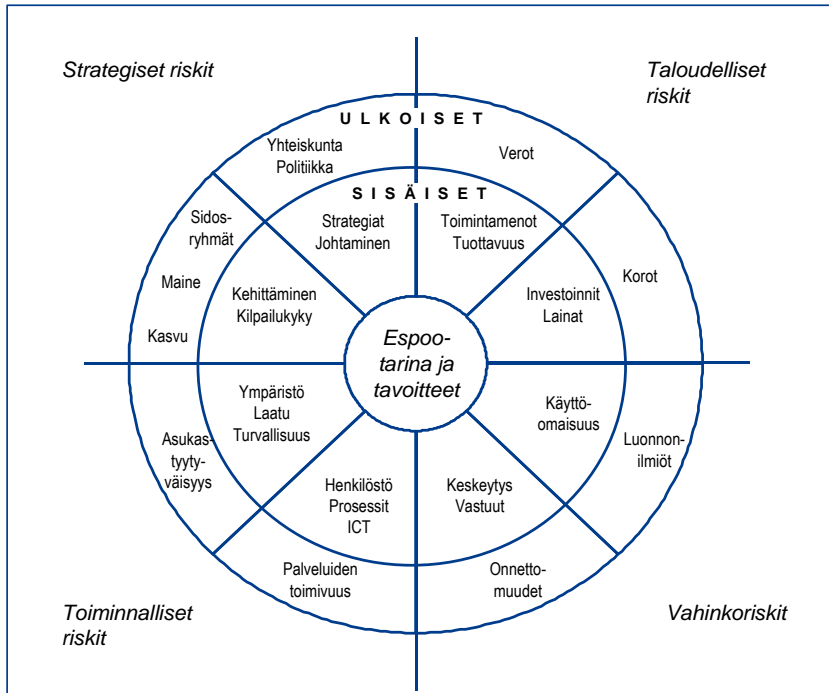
Strategiset riskit

Taloudelliset riskit

U L K O I S E T

Yhteiskunta Politiikka

Verot

S I S Ä I S E T

Sidosryhmät

Strategiat Johtaminen

Toimintamenot Tuottavuus

Maine

Korot

Kehittäminen Kilpailukyky

Investoinnit Lainat

Kasvu

Espoo-tarina ja tavoitteet

Ympäristö Laatu Turvallisuus

Käyttöomaisuus

Asukastyytyväisyys

Luonnonilmiöt

Henkilöstö Prosessit ICT

Keskeytys Vastuut

Palveluiden toimivuus

Onnettomuudet

Toiminnalliset riskit

Vahinkoriskit